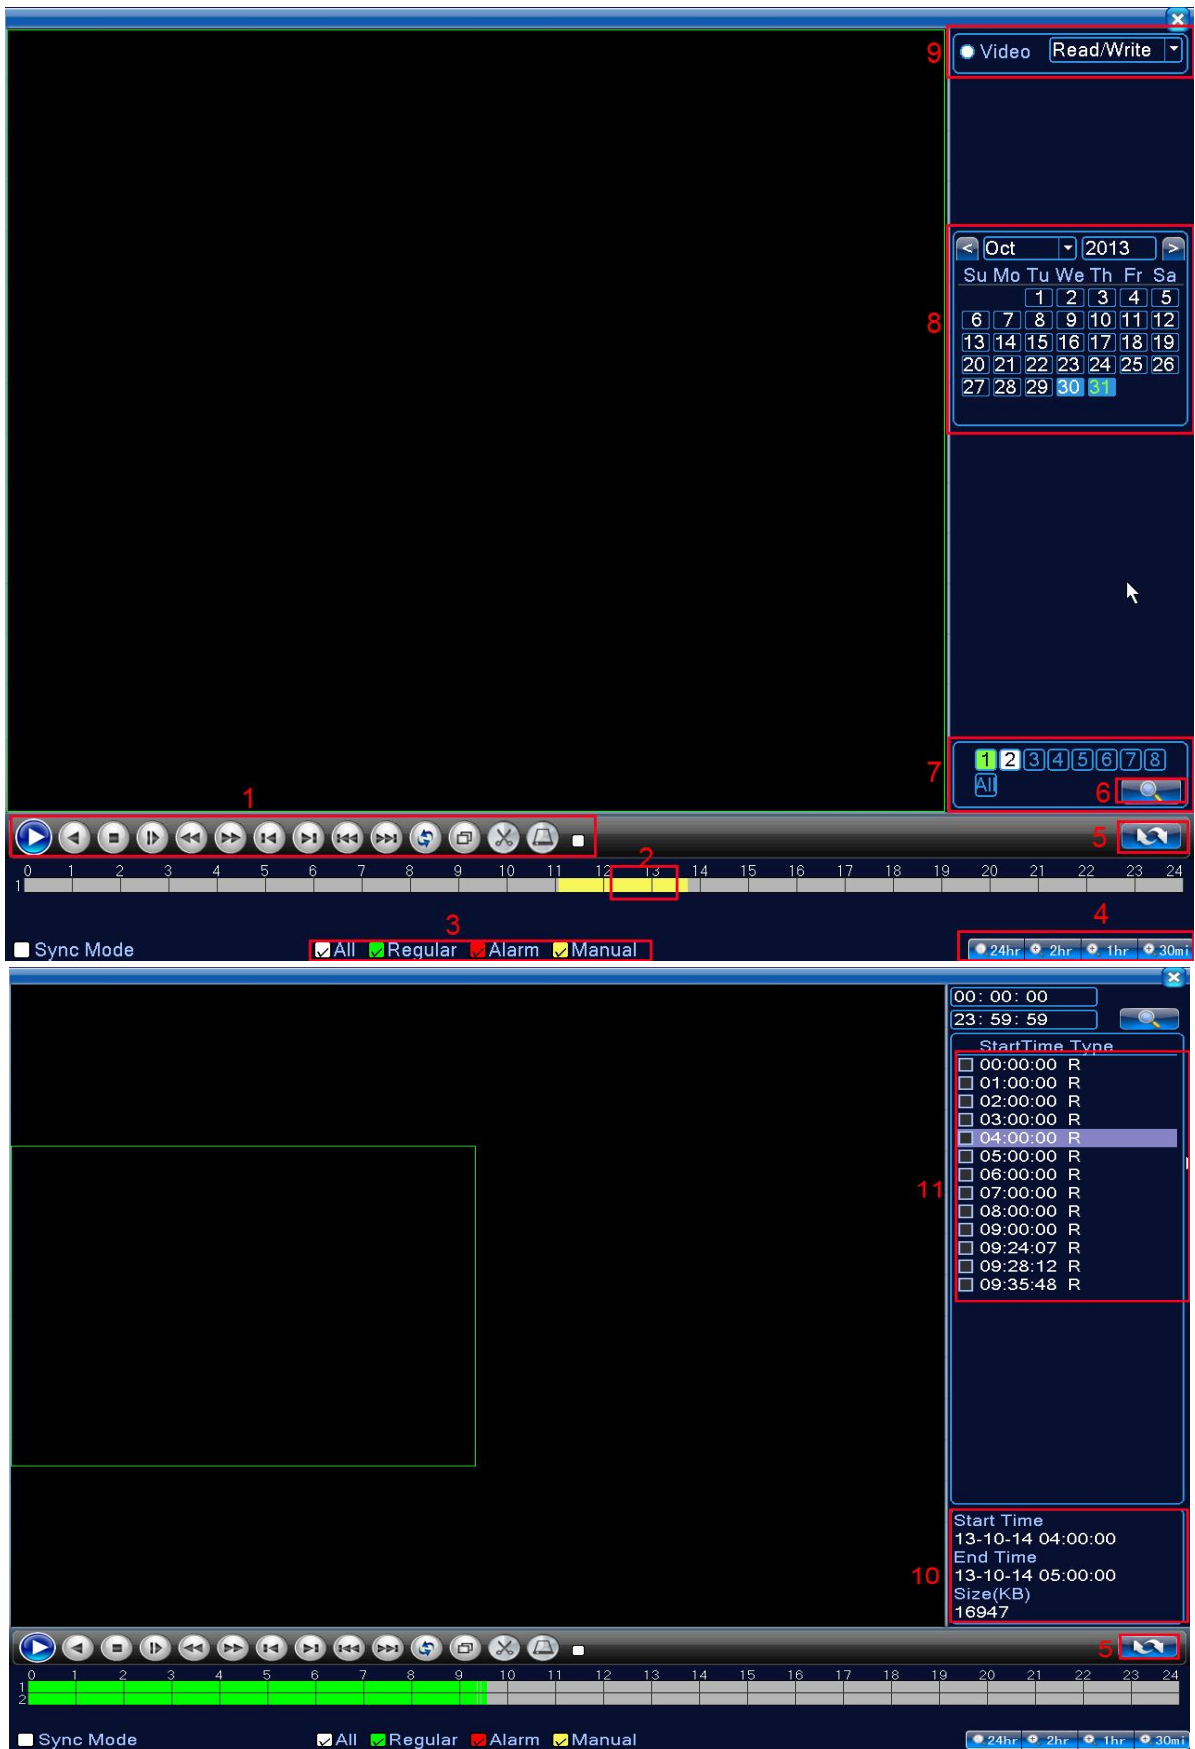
9 Video Read/Write

< Oct 2013 >

| Su | Mo | Tu | We | Th | Fr | Sa |
|---|---|---|---|---|---|---|
| | | 1 | 2 | 3 | 4 | 5 |
| 6 | 7 | 8 | 9 | 10 | 11 | 12 |
| 13 | 14 | 15 | 16 | 17 | 18 | 19 |
| 20 | 21 | 22 | 23 | 24 | 25 | 26 |
| 27 | 28 | 29 | 30 | 31 | | |

8

7 1 2 3 4 5 6 7 8 All

6

1

5

0 1 2 3 4 5 6 7 8 9 10 11 12 13 14 15 16 17 18 19 20 21 22 23 24
1

2

3

4

Sync Mode All Regular Alarm Manual 24hr 2hr 1hr 30mi

00: 00: 00
23: 59: 59

StartTime Type
00:00:00 R
01:00:00 R
02:00:00 R
03:00:00 R
04:00:00 R
05:00:00 R
06:00:00 R
07:00:00 R
08:00:00 R
09:00:00 R
09:24:07 R
09:28:12 R
09:35:48 R

11

Start Time
13-10-14 04:00:00
End Time
13-10-14 05:00:00
Size(KB)
16947

10

5

0 1 2 3 4 5 6 7 8 9 10 11 12 13 14 15 16 17 18 19 20 21 22 23 24
1
2

Sync Mode All Regular Alarm Manual 24hr 2hr 1hr 30mi